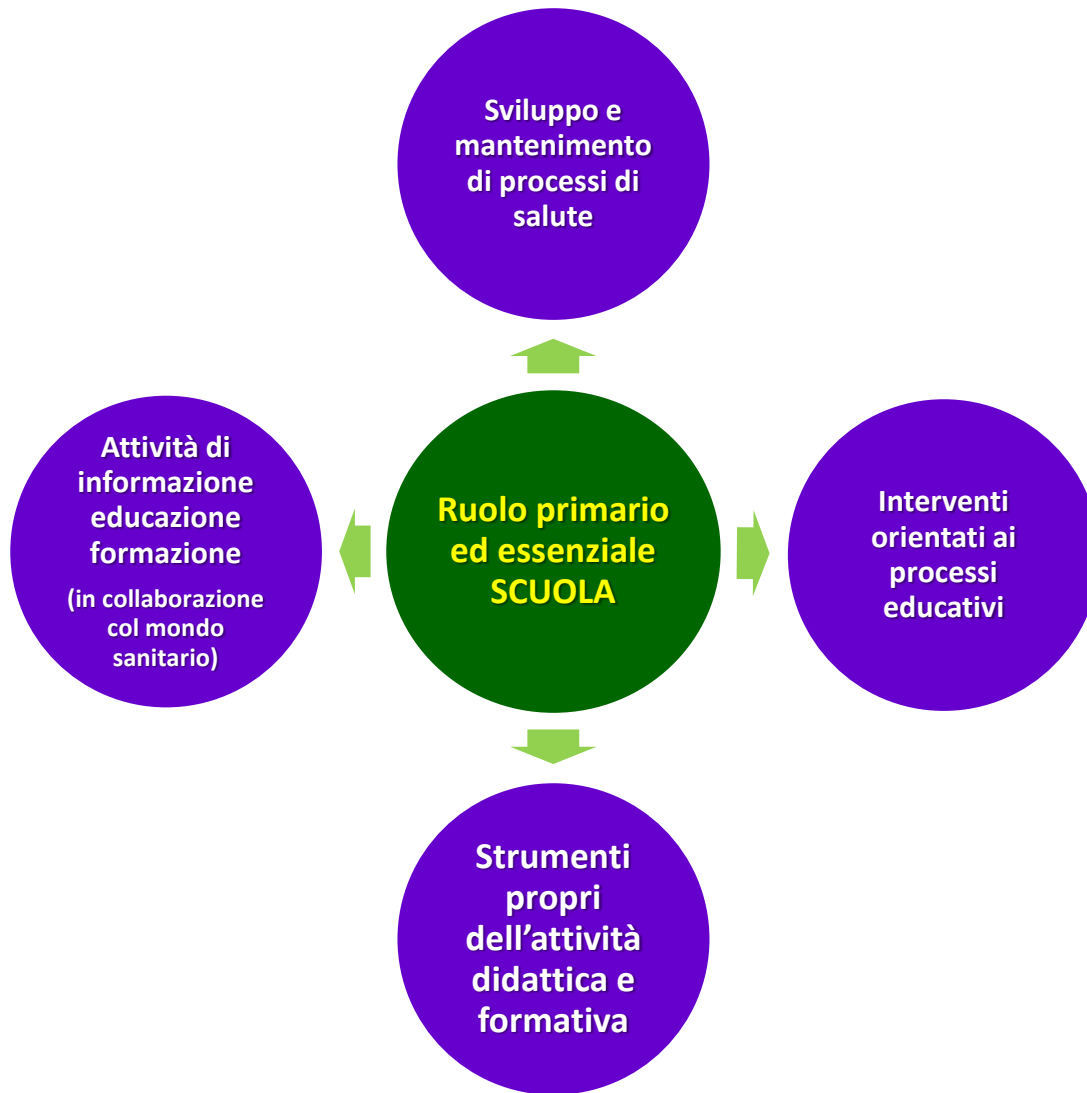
Sviluppo e mantenimento di processi di salute

Attività di informazione educazione formazione

(in collaborazione col mondo sanitario)

Ruolo primario ed essenziale SCUOLA

Interventi orientati ai processi educativi

Strumenti propri dell’attività didattica e formativa